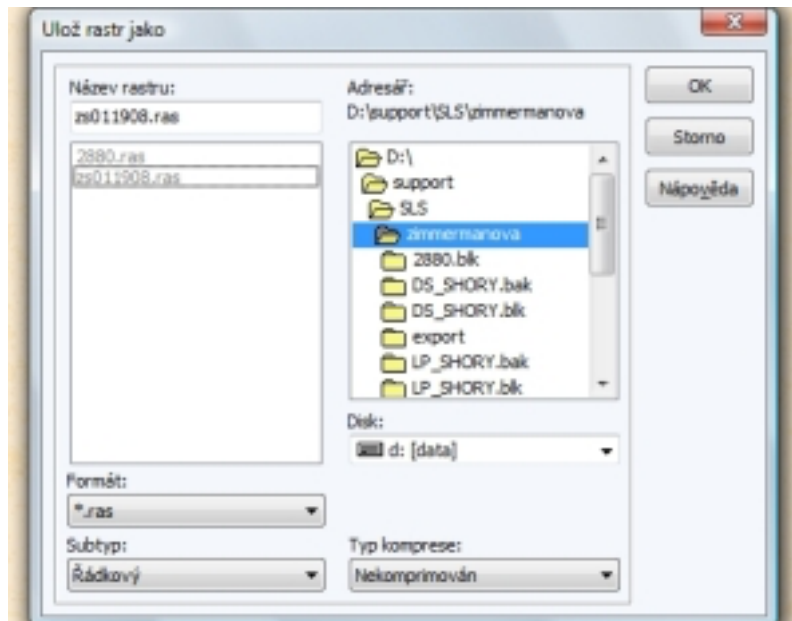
Ulož rastr jako

Název rastru:
zs011908.ras

2880.ras
zs011908.ras

Adresář:
D:\support\SLS\zimmermanova

D:\
support
SLS
zimmermanova
2880.blk
DS_SHORY.bak
DS_SHORY.blk
export
LP_SHORY.bak
LP_SHORY.blk

OK
Storno
Nápověda

Disk:
d: [data]

Formát:
*.ras

Subtyp:
Řádkový

Typ komprese:
Nekomprimován